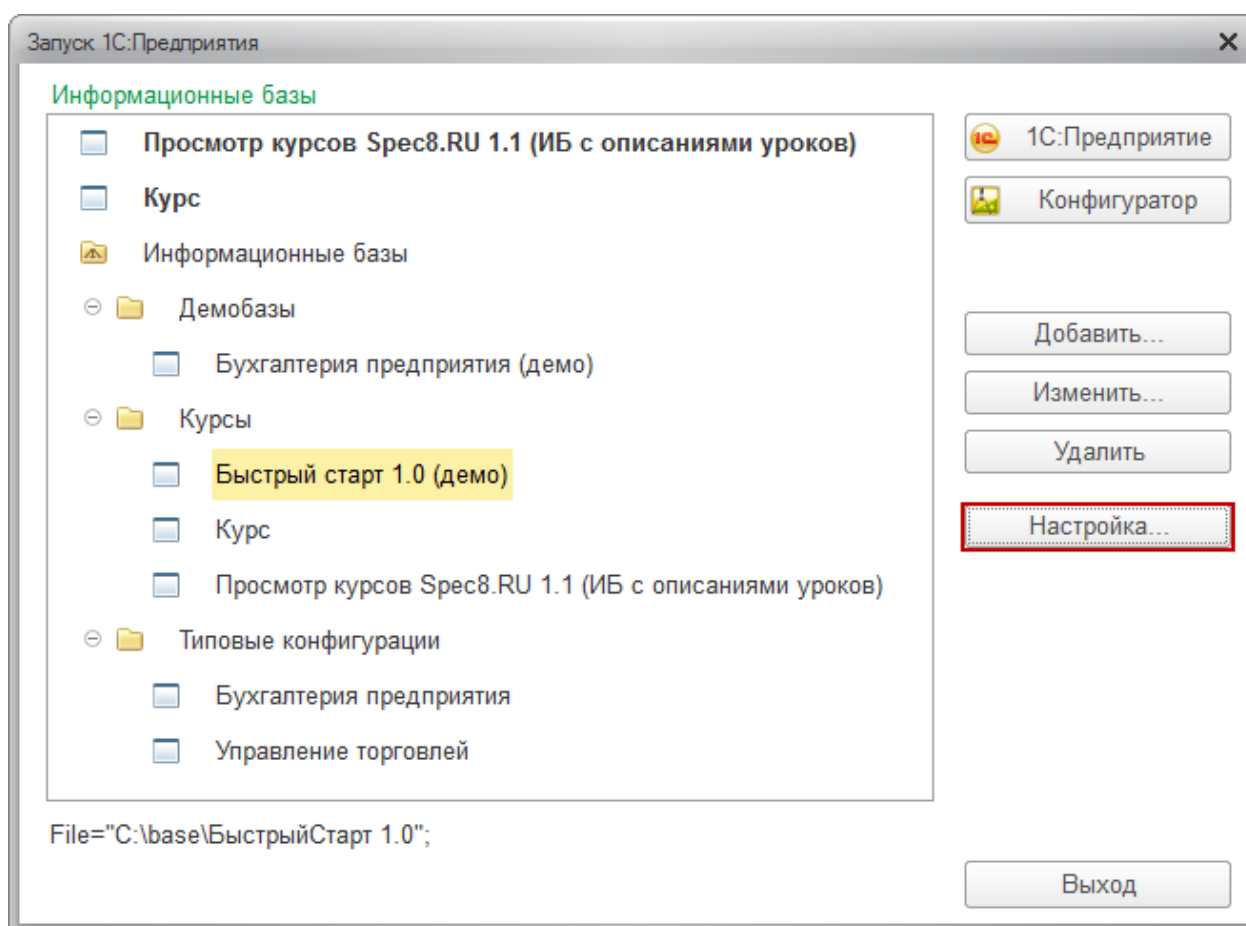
Запуск 1С:Предприятия
×
Информационные базы

Просмотр курсов Spec8.RU 1.1 (ИБ с описаниями уроков)
Курс
Информационные базы
Демобазы
Бухгалтерия предприятия (демо)
Курсы
Быстрый старт 1.0 (демо)
Курс
Просмотр курсов Spec8.RU 1.1 (ИБ с описаниями уроков)
Типовые конфигурации
Бухгалтерия предприятия
Управление торговлей

1С:Предприятие
Конфигуратор
Добавить...
Изменить...
Удалить
Настройка...

File="C:\base\БыстрыйСтарт 1.0";

Выход